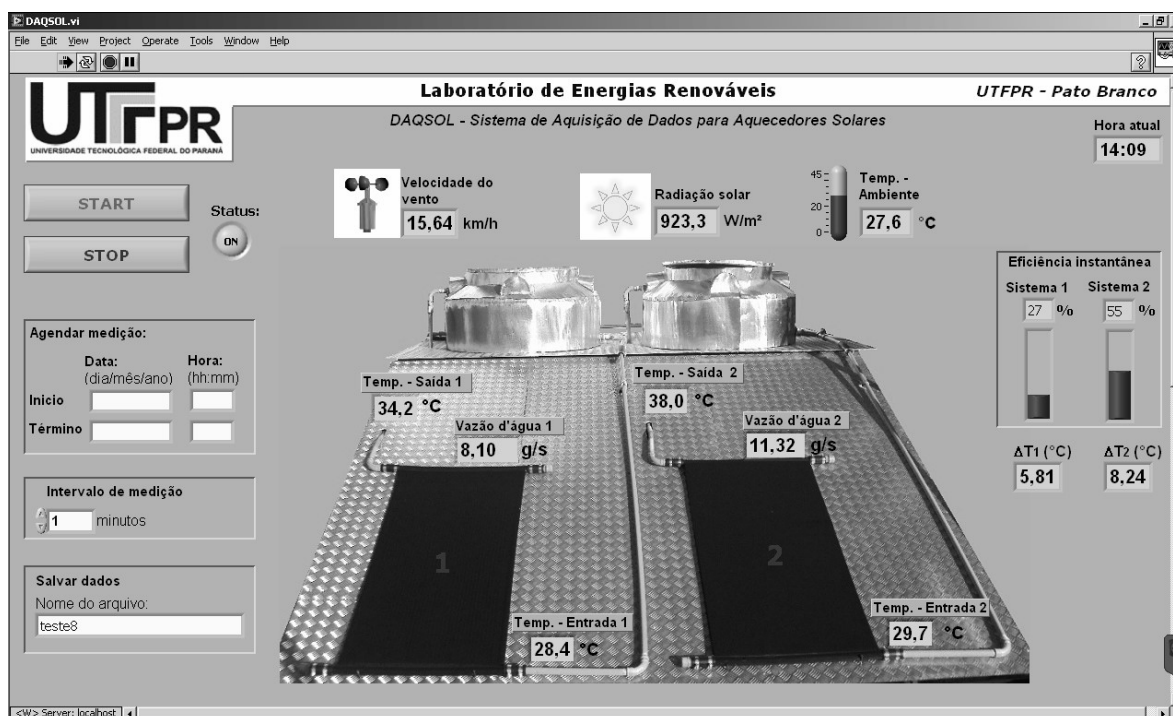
DAQSOL.vi

File Edit View Project Operate Tools Window Help

Laboratório de Energias Renováveis

UTFPR - Pato Branco

UTFPR
UNIVERSIDADE TECNOLÓGICA FEDERAL DO PARANÁ

DAQSOL - Sistema de Aquisição de Dados para Aquecedores Solares

Hora atual
14:09

START

STOP

Status:
ON

Velocidade do vento
15,64 km/h

Radiação solar
923,3 W/m²

45
20
0
Temp. - Ambiente
27,6 °C

Eficiência instantânea
Sistema 1 Sistema 2
27 % 55 %

Agendar medição:
Data: (dia/mês/ano) Hora: (hh:mm)
Inicio
Término

Temp. - Saída 1
34,2 °C

Vazão d'água 1
8,10 g/s

Temp. - Saída 2
38,0 °C

Vazão d'água 2
11,32 g/s

$\Delta T_1$ (°C) $\Delta T_2$ (°C)
5,81 8,24

Intervalo de medição
1 minutos

1

2

Salvar dados
Nome do arquivo:
teste8

Temp. - Entrada 1
28,4 °C

Temp. - Entrada 2
29,7 °C

<W> Server: localhost